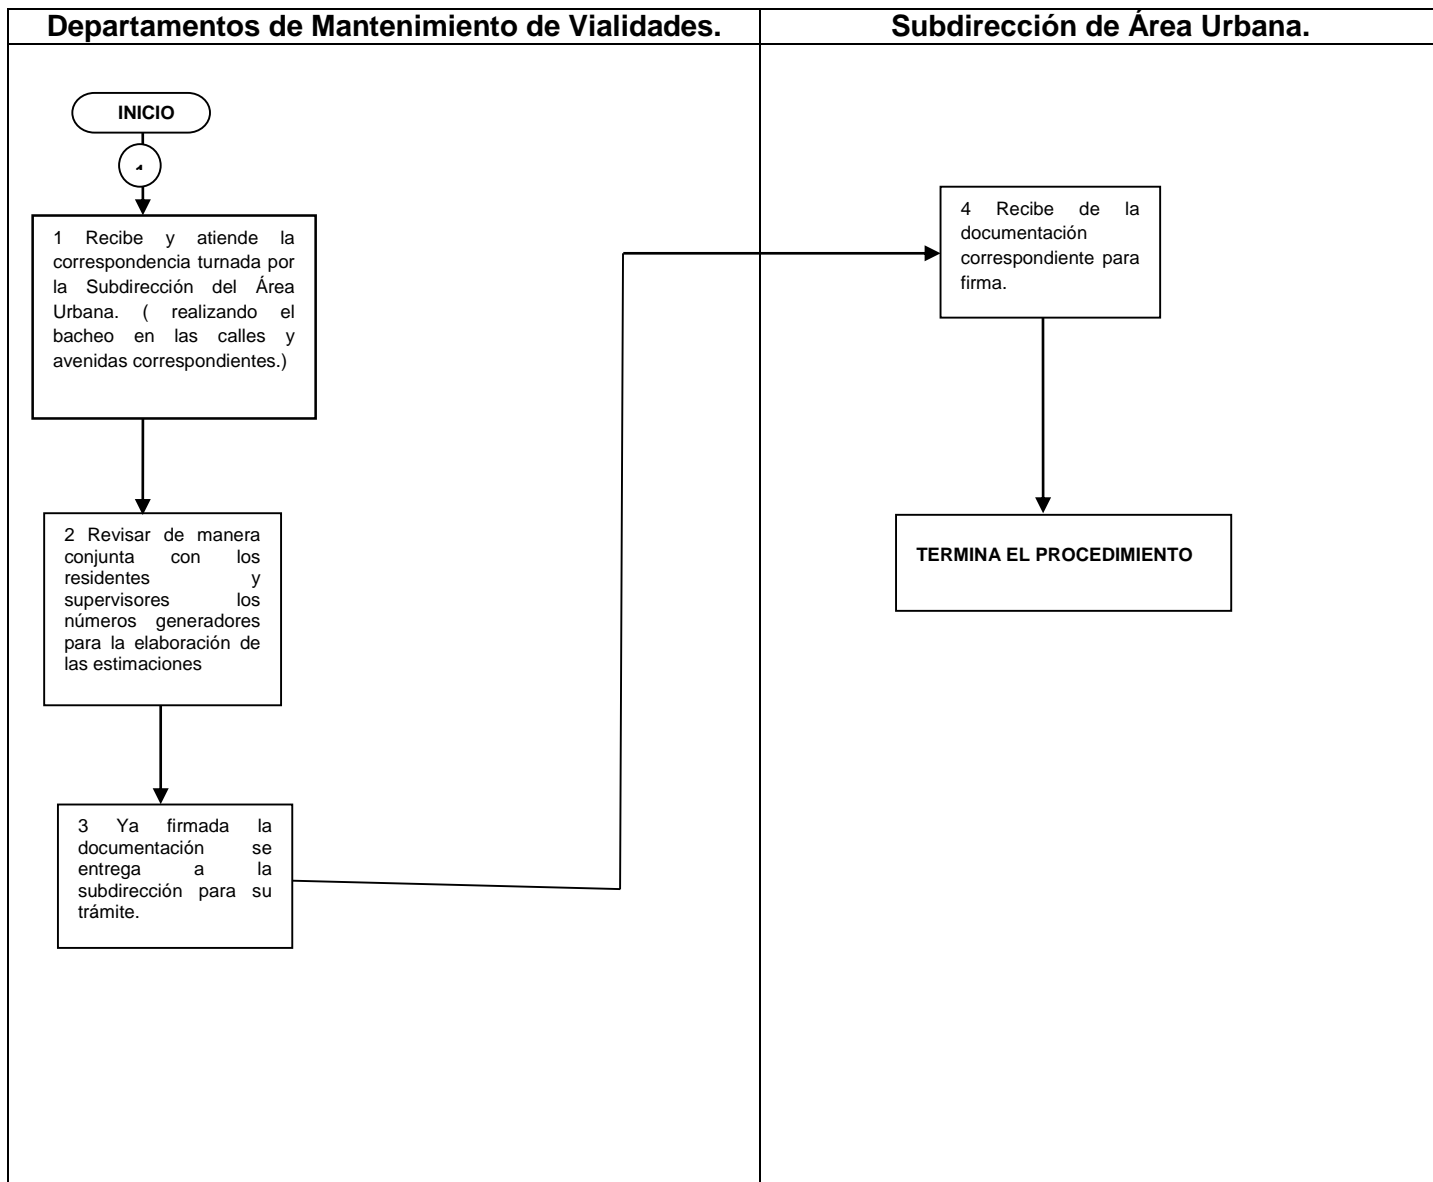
Departamentos de Mantenimiento de Vialidades.

Subdirección de Área Urbana.

INICIO

1 Recibe y atiende la correspondencia turnada por la Subdirección del Área Urbana. ( realizando el bacheo en las calles y avenidas correspondientes.)

2 Revisar de manera conjunta con los residentes y supervisores los números generadores para la elaboración de las estimaciones

3 Ya firmada la documentación se entrega a la subdirección para su trámite.

4 Recibe de la documentación correspondiente para firma.

TERMINA EL PROCEDIMIENTO